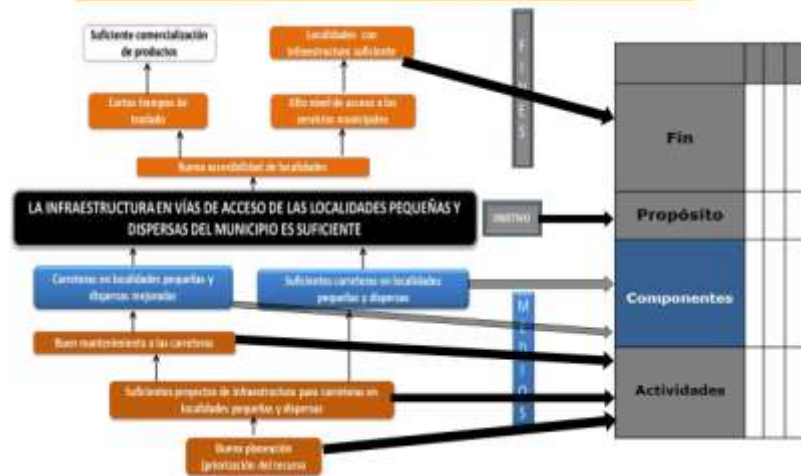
Suficiente comercialización de productos

Localidades con infraestructura suficiente

F I N E S

Cortos tiempos de traslado

Alto nivel de acceso a los servicios municipales

Buena accesibilidad de localidades

LA INFRAESTRUCTURA EN VÍAS DE ACCESO DE LAS LOCALIDADES PEQUEÑAS Y DISPERSAS DEL MUNICIPIO ES SUFICIENTE

OBJETIVO

Carreteras en localidades pequeñas y dispersas mejoradas

Suficientes carreteras en localidades pequeñas y dispersas

M E D I O S

Buen mantenimiento a las carreteras

Suficientes proyectos de infraestructura para carreteras en localidades pequeñas y dispersas

Buena planeación (priorización) del recurso

Fin

Propósito

Componentes

Actividades